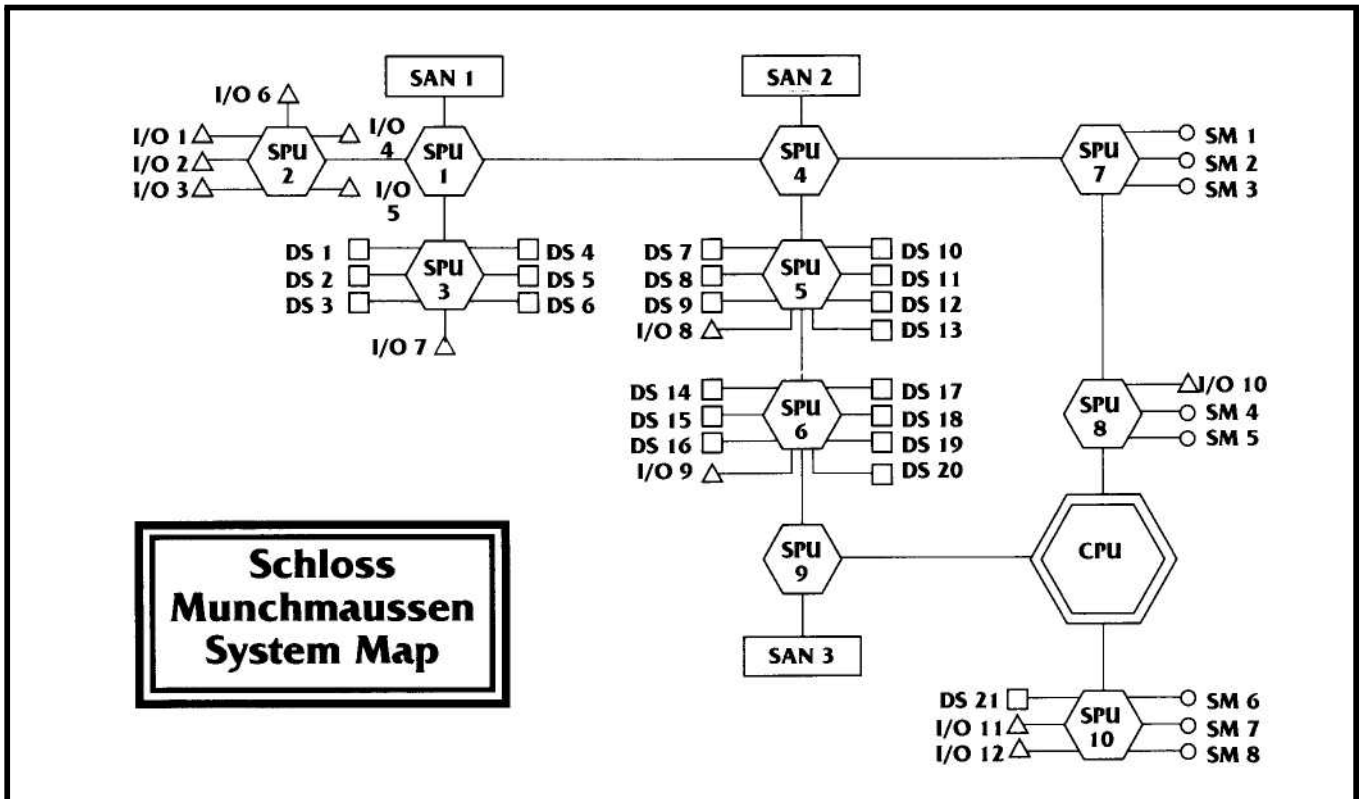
SAN 1

SAN 2

I/O 6

I/O 1

I/O 2

I/O 3

SPU 2

I/O 4

I/O 5

SPU 1

SPU 4

SPU 7

SM 1

SM 2

SM 3

DS 1

DS 2

DS 3

SPU 3

DS 4

DS 5

DS 6

I/O 7

DS 7

DS 8

DS 9

I/O 8

SPU 5

DS 10

DS 11

DS 12

DS 13

DS 14

DS 15

DS 16

I/O 9

SPU 6

DS 17

DS 18

DS 19

DS 20

SPU 8

I/O 10

SM 4

SM 5

Schloss Munchmaussen System Map

SPU 9

CPU

SAN 3

DS 21

I/O 11

I/O 12

SPU 10

SM 6

SM 7

SM 8